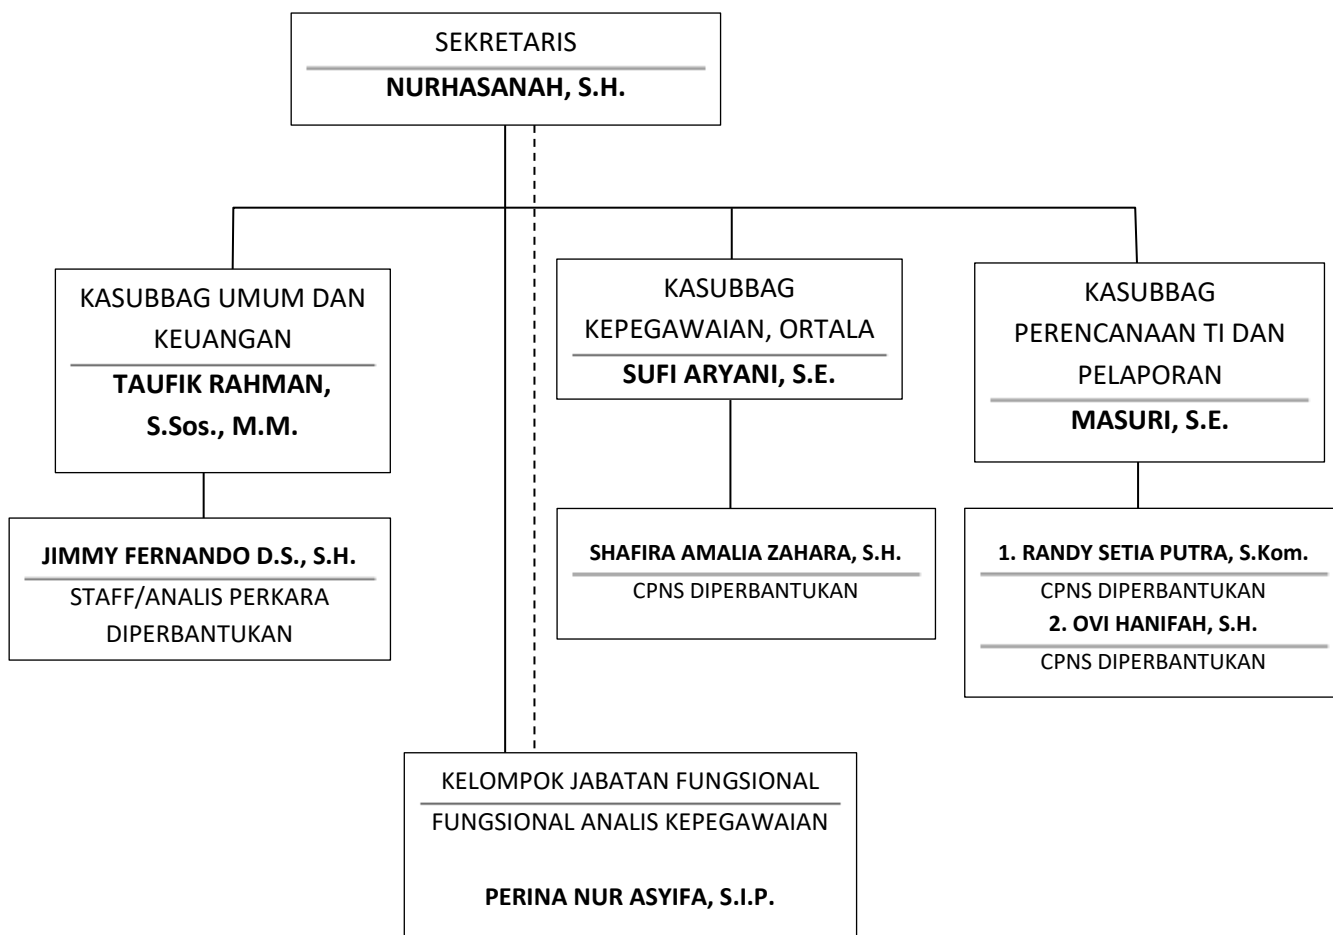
SEKRETARIS
NURHASANAH, S.H.

KASUBBAG UMUM DAN KEUANGAN
TAUFIK RAHMAN, S.Sos., M.M.

KASUBBAG KEPEGAWAIAN, ORTALA
SUFI ARYANI, S.E.

KASUBBAG PERENCANAAN TI DAN PELAPORAN
MASURI, S.E.

JIMMY FERNANDO D.S., S.H.
STAFF/ANALIS PERKARA DIPERBANTUKAN

SHAFIRA AMALIA ZAHARA, S.H.
CPNS DIPERBANTUKAN

1. RANDY SETIA PUTRA, S.Kom.
CPNS DIPERBANTUKAN
2. OVI HANIFAH, S.H.
CPNS DIPERBANTUKAN

KELOMPOK JABATAN FUNGSIONAL
FUNGSIONAL ANALIS KEPEGAWAIAN

PERINA NUR ASYIFA, S.I.P.